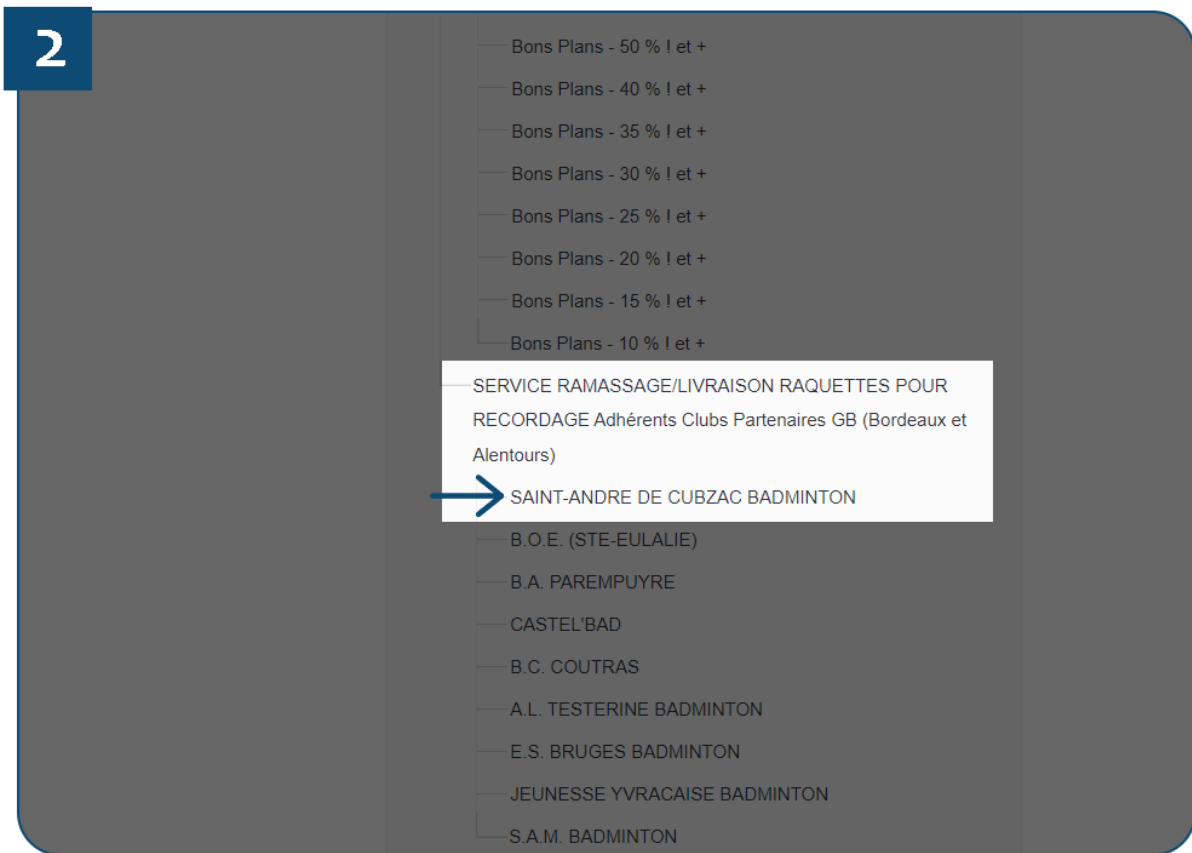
2

Bons Plans - 50 % ! et +

Bons Plans - 40 % ! et +

Bons Plans - 35 % ! et +

Bons Plans - 30 % ! et +

Bons Plans - 25 % ! et +

Bons Plans - 20 % ! et +

Bons Plans - 15 % ! et +

Bons Plans - 10 % ! et +

SERVICE RAMASSAGE/LIVRAISON RAQUETTES POUR RECORDAGE Adhérents Clubs Partenaires GB (Bordeaux et Alentours)

SAINT-ANDRE DE CUBZAC BADMINTON

B.O.E. (STE-EULALIE)

B.A. PAREMPUYRE

CASTEL'BAD

B.C. COUTRAS

A.L. TESTERINE BADMINTON

E.S. BRUGES BADMINTON

JEUNESSE YVRACAISE BADMINTON

S.A.M. BADMINTON